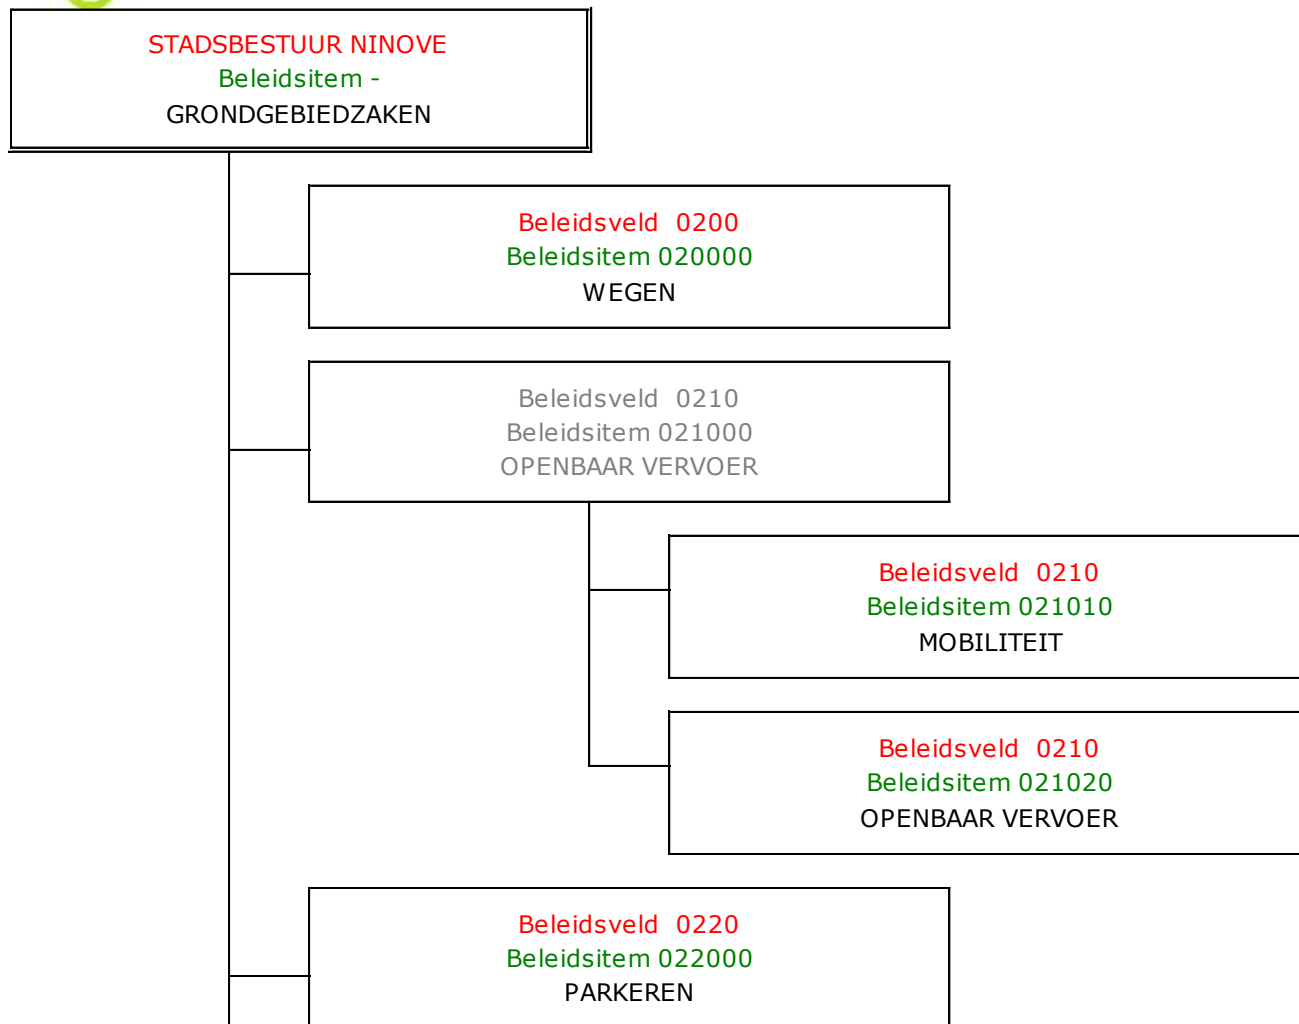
STADSBESTUUR NINOVE
Beleidsitem -
GRONDGEBIEDZAKEN

Beleidsveld 0200
Beleidsitem 020000
WEGEN

Beleidsveld 0210
Beleidsitem 021000
OPENBAAR VERVOER

Beleidsveld 0210
Beleidsitem 021010
MOBILITEIT

Beleidsveld 0210
Beleidsitem 021020
OPENBAAR VERVOER

Beleidsveld 0220
Beleidsitem 022000
PARKEREN